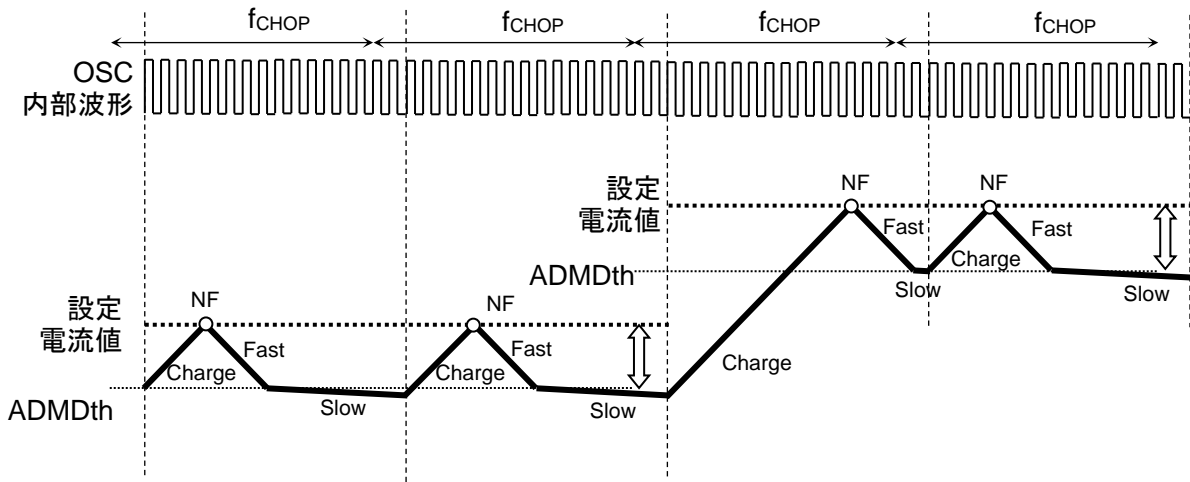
$f_{CHOP}$ $f_{CHOP}$ $f_{CHOP}$ $f_{CHOP}$

OSC
内部波形

設定
電流値

NF

NF

Fast

Fast

ADMDth

Charge

Slow

Charge

設定
電流値

NF

NF

Fast

Fast

Charge

Slow

ADMDth

Charge

Slow

Charge

Slow